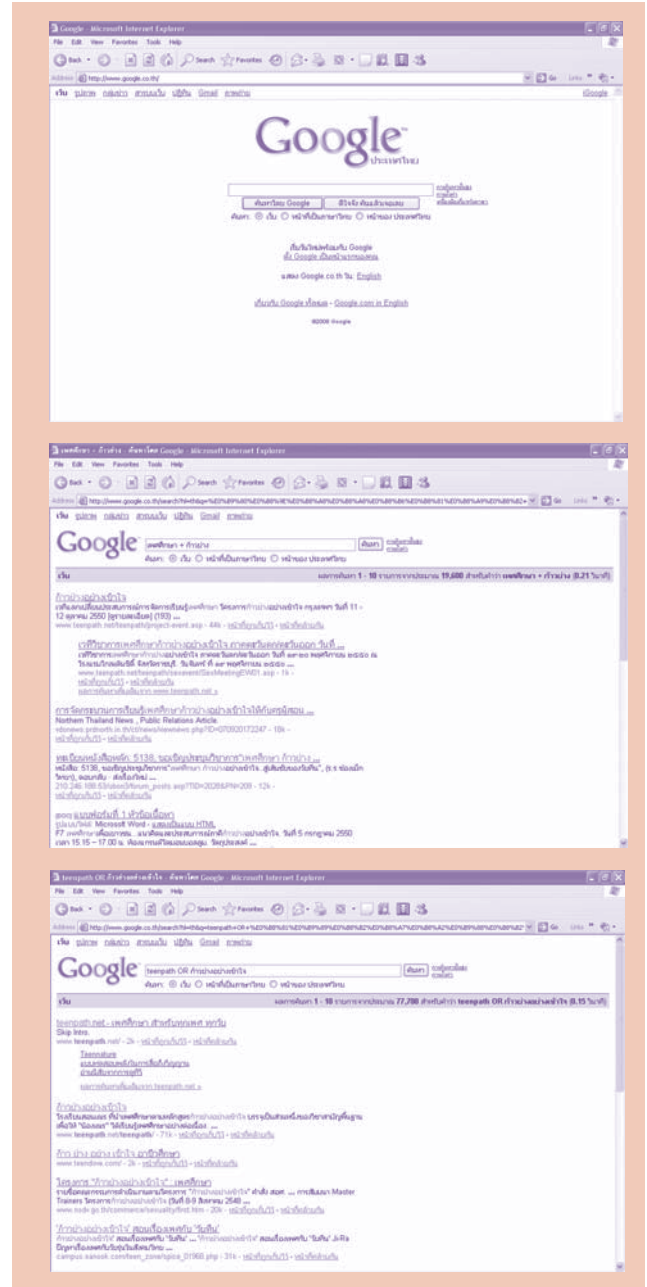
Google - Microsoft Internet Explorer

File Edit View Favorites Tools Help

Back Search Favorites

Address http://www.google.co.th/

Go Links

เว็บ รูปภาพ กลุ่มข่าว สารบบเว็บ ปฏิทิน Gmail ต่อไป

iGoogle

Google ประเทศไทย

ค้นหาโดย Google ดีใจจังค้นเจอแล้ว

ค้นหา: เว็บ หน้าที่เป็นภาษาไทย หน้าของ ประเทศไทย

แสดง Google.co.th ใน: English

เกี่ยวกับ Google ทั้งหมด - Google.com in English

©2008 Google

เพศศึกษา - ก้าวย่าง - ค้นหาโดย Google - Microsoft Internet Explorer

File Edit View Favorites Tools Help

Address http://www.google.co.th/search?hl=th&q=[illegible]

เว็บ รูปภาพ กลุ่มข่าว สารบบเว็บ ปฏิทิน Gmail ต่อไป

Google เพศศึกษา + ก้าวย่าง ค้นหา

ค้นหา: เว็บ หน้าที่เป็นภาษาไทย หน้าของ ประเทศไทย

เว็บ

ผลการค้นหา 1 - 10 จากทั้งหมดประมาณ 19,600 สำหรับคำว่า เพศศึกษา + ก้าวย่าง (0.21 วินาที)

ก้าวย่างอย่างเข้าใจ
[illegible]
www.teenpath.net/teenpath/project-event.asp - 44k - หน้าที่ถูกเก็บไว้ - หน้าที่คล้ายกัน

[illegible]
www.teenpath.net/teenpath/seevent/SexMeetingEW01.asp - 1k - หน้าที่ถูกเก็บไว้ - หน้าที่คล้ายกัน
ผลการค้นหาเพิ่มเติมจาก www.teenpath.net »

การจัดระบบการเรียนรู้เพศศึกษาก้าวย่างอย่างเข้าใจให้กับครูผู้สอน ...
Northern Thailand News , Public Relations Article.
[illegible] - หน้าที่ถูกเก็บไว้ - หน้าที่คล้ายกัน

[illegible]

teenpath OR ก้าวย่างอย่างเข้าใจ - ค้นหาโดย Google - Microsoft Internet Explorer

File Edit View Favorites Tools Help

Google teenpath OR ก้าวย่างอย่างเข้าใจ ค้นหา

ค้นหา: เว็บ หน้าที่เป็นภาษาไทย หน้าของ ประเทศไทย

เว็บ

ผลการค้นหา 1 - 10 จากทั้งหมดประมาณ 77,700 สำหรับคำว่า teenpath OR ก้าวย่างอย่างเข้าใจ (0.15 วินาที)

teenpath.net - เพศศึกษา สำหรับทุกเพศ ทุกวัย
Skip Intro.
www.teenpath.net/ - 2k - หน้าที่ถูกเก็บไว้ - หน้าที่คล้ายกัน

Teennature
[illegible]
ผลการค้นหาเพิ่มเติมจาก teenpath.net »

ก้าวย่างอย่างเข้าใจ
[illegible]
www.teenpath.net/teenpath/ - 71k - หน้าที่ถูกเก็บไว้ - หน้าที่คล้ายกัน

ก้าว ย่าง อย่าง เข้าใจ ภาษิตศึกษา
www.teendave.com/ - 2k - หน้าที่ถูกเก็บไว้ - หน้าที่คล้ายกัน

โครงการ "ก้าวย่างอย่างเข้าใจ" - เพศศึกษา
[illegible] Master Trainers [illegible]
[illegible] - 20k - หน้าที่ถูกเก็บไว้ - หน้าที่คล้ายกัน

"ก้าวย่างอย่างเข้าใจ" สอนเรื่องเพศกับ "วัยทีน"
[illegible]
campus.sanook.com/teen_zone/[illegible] - 31k - หน้าที่ถูกเก็บไว้ - หน้าที่คล้ายกัน